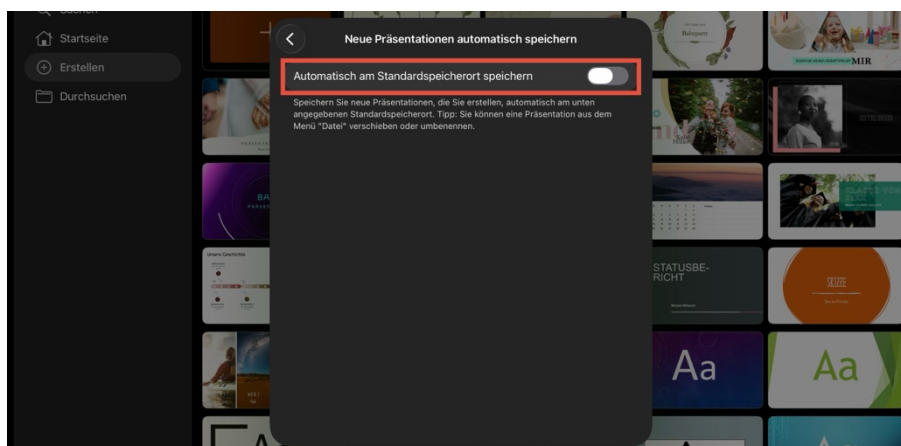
Suchen
Startseite
Erstellen
Durchsuchen

Neue Präsentationen automatisch speichern

Automatisch am Standardspeicherort speichern

Speichern Sie neue Präsentationen, die Sie erstellen, automatisch am unten angegebenen Standardspeicherort. Tipp: Sie können eine Präsentation aus dem Menü "Datei" verschieben oder umbenennen.

MIR

STATUSBERICHT

SKIZZE

Aa

Aa